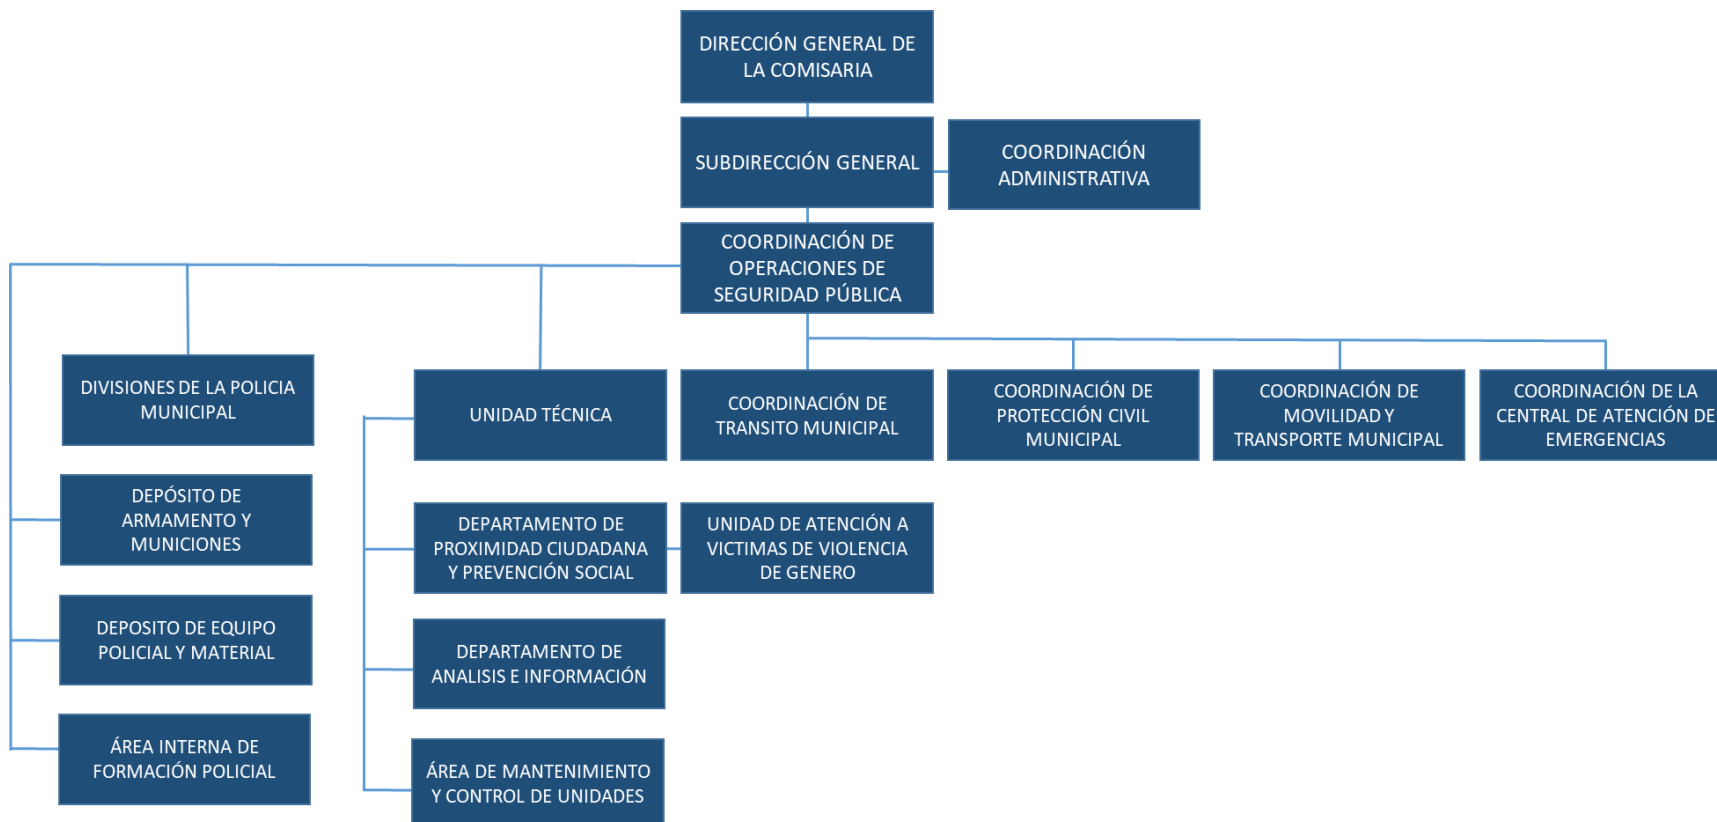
DIRECCIÓN GENERAL DE LA COMISARIA

SUBDIRECCIÓN GENERAL

COORDINACIÓN ADMINISTRATIVA

COORDINACIÓN DE OPERACIONES DE SEGURIDAD PÚBLICA

DIVISIONES DE LA POLICIA MUNICIPAL

DEPÓSITO DE ARMAMENTO Y MUNICIONES

DEPOSITO DE EQUIPO POLICIAL Y MATERIAL

ÁREA INTERNA DE FORMACIÓN POLICIAL

UNIDAD TÉCNICA

DEPARTAMENTO DE PROXIMIDAD CIUDADANA Y PREVENCIÓN SOCIAL

DEPARTAMENTO DE ANALISIS E INFORMACIÓN

ÁREA DE MANTENIMIENTO Y CONTROL DE UNIDADES

COORDINACIÓN DE TRANSITO MUNICIPAL

UNIDAD DE ATENCIÓN A VICTIMAS DE VIOLENCIA DE GENERO

COORDINACIÓN DE PROTECCIÓN CIVIL MUNICIPAL

COORDINACIÓN DE MOVILIDAD Y TRANSPORTE MUNICIPAL

COORDINACIÓN DE LA CENTRAL DE ATENCIÓN DE EMERGENCIAS